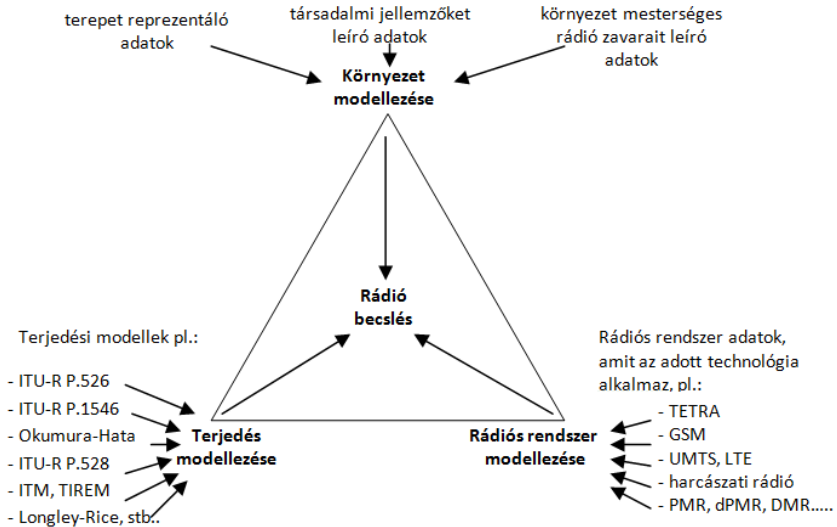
terepet reprezentáló adatok

társadalmi jellemzőket leíró adatok

környezet mesterséges rádió zavarait leíró adatok

Környezet modellezése

Rádió becslés

Terjedési modellek pl.:

- ITU-R P.526
- ITU-R P.1546
- Okumura-Hata
- ITU-R P.528
- ITM, TIREM
- Longley-Rice, stb..

Terjedés modellezése

Rádiós rendszer adatok, amit az adott technológia alkalmaz, pl.:

- TETRA
- GSM
- UMTS, LTE
- harcászati rádió
- PMR, dPMR, DMR.....

Rádiós rendszer modellezése